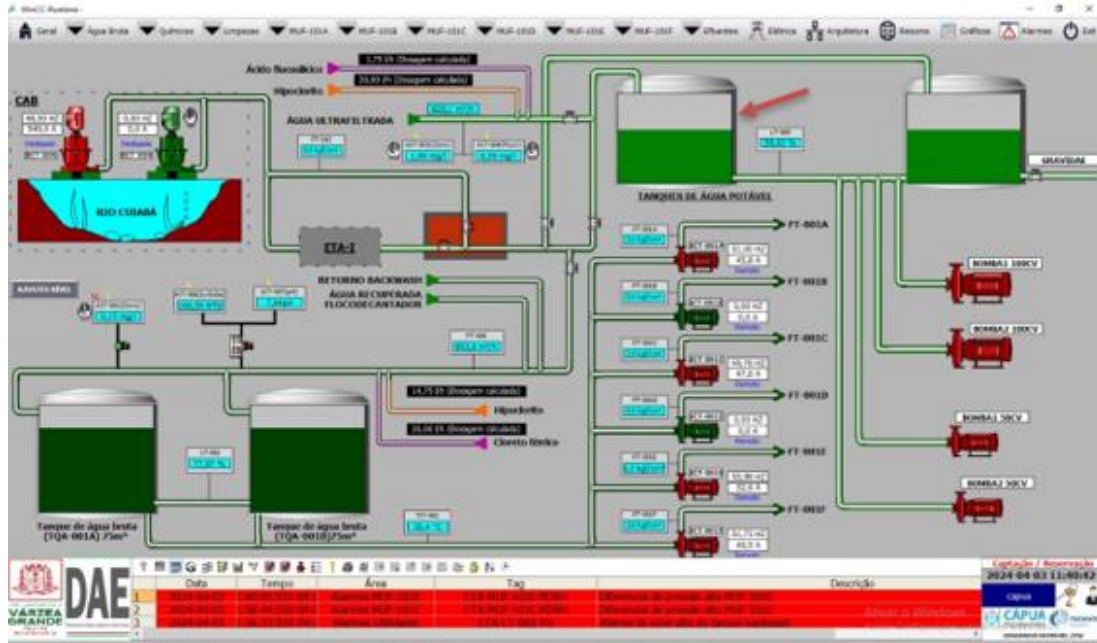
WinCC Runtime

Geral Água Bruta Químicos Limpezas MUF-101A MUF-101B MUF-101C MUF-101D MUF-101E MUF-101F Efluentes Elétrica Arquitetura Resumo Gráficos Alarmes Exit

CAB

Ácido fluossilícico
Hipoclorito
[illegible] (Dosagem calculada)
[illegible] (Dosagem calculada)

ÁGUA ULTRAFILTRADA

RIO CUIABÁ

ETA-I

TANQUES DE ÁGUA POTÁVEL

GRAVIDADE

FT-001A
FT-001B
FT-001C
FT-001D
FT-001E
FT-001F

BOMBA1 100CV
BOMBA2 100CV
BOMBA1 50CV
BOMBA2 50CV

RETORNO BACKWASH
ÁGUA RECUPERADA FLOCODECANTADOR

AJUSTE NÍVEL

14,75 l/h (Dosagem calculada)
Hipoclorito
26,04 l/h (Dosagem calculada)
Cloreto férrico

Tanque de água bruta (TQA-001A) 75m³
Tanque de água bruta (TQA-001B) 75m³

Captação / Reservação
2024-04-03 11:40:42

| | Data | Tempo | Área | Tag | Descrição |
|---|---|---|---|---|---|
| 1 | 2024-04-03 | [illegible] | Alarmes MUF-101D | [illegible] | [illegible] |
| 2 | 2024-04-03 | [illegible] | Alarmes MUF-101C | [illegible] | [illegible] |
| 3 | 2024-04-03 | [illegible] | Alarmes Utilidades | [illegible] | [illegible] |

VÁRZEA GRANDE
DAE
Ativar o Windows
CÁPUA